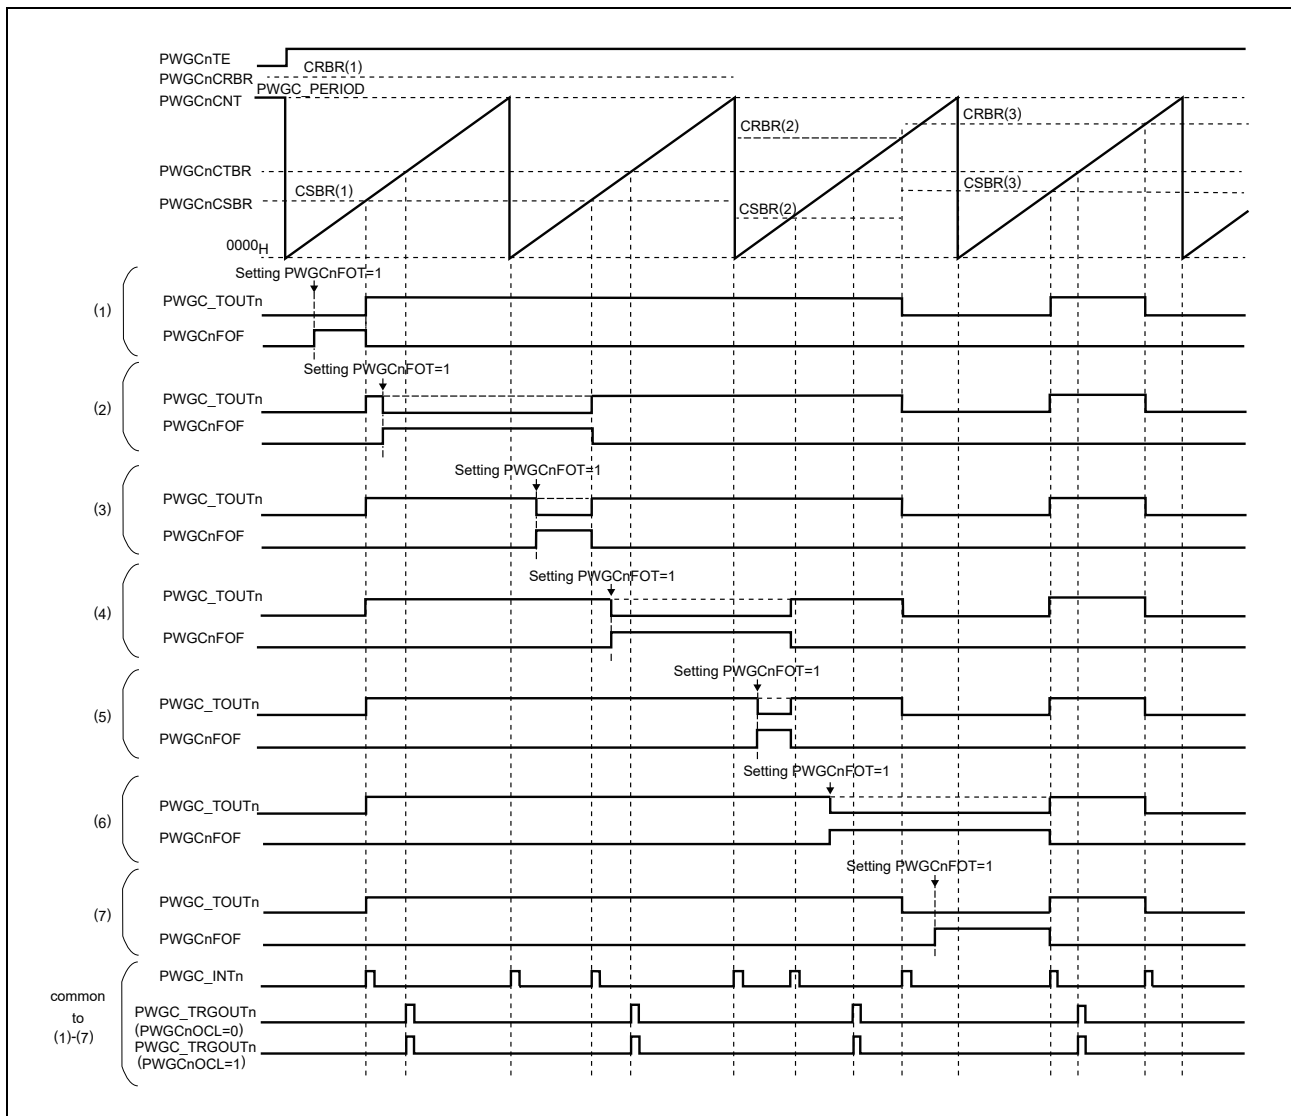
PWGCnTE
PWGCnCRBR
CRBR(1)
PWGCnCNT
PWGC_PERIOD
CRBR(2)
CRBR(3)
PWGCnCTBR
CSBR(3)
PWGCnCSBR
CSBR(1)
CSBR(2)
$0000_H$

Setting PWGCnFOT=1
(1)
PWGC_TOUTn
PWGCnFOF

Setting PWGCnFOT=1
(2)
PWGC_TOUTn
PWGCnFOF

Setting PWGCnFOT=1
(3)
PWGC_TOUTn
PWGCnFOF

Setting PWGCnFOT=1
(4)
PWGC_TOUTn
PWGCnFOF

Setting PWGCnFOT=1
(5)
PWGC_TOUTn
PWGCnFOF

Setting PWGCnFOT=1
(6)
PWGC_TOUTn
PWGCnFOF

Setting PWGCnFOT=1
(7)
PWGC_TOUTn
PWGCnFOF

common to (1)-(7)
PWGC_INTn
PWGC_TRGOUTn (PWGCnOCL=0)
PWGC_TRGOUTn (PWGCnOCL=1)